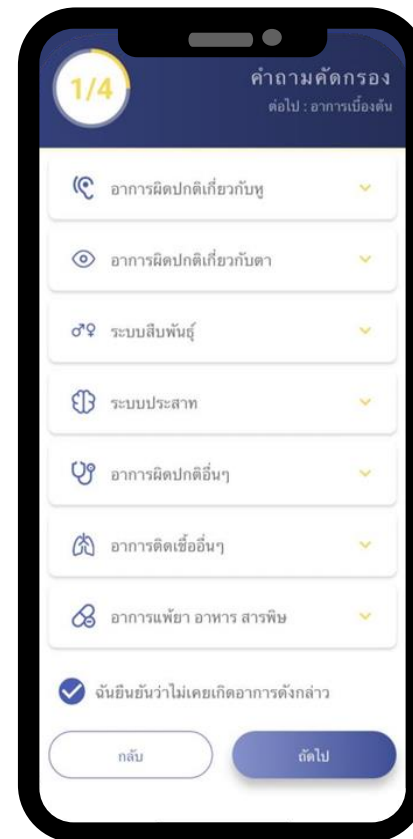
1/4

คำถามคัดกรอง
ต่อไป : อาการเบื้องต้น

อาการผิดปกติเกี่ยวกับหู

อาการผิดปกติเกี่ยวกับตา

ระบบสืบพันธุ์

ระบบประสาท

อาการผิดปกติอื่นๆ

อาการติดเชื้ออื่นๆ

อาการแพ้ยา อาหาร สารพิษ

ฉันยืนยันว่าไม่เคยเกิดอาการดังกล่าว

กลับ

ถัดไป